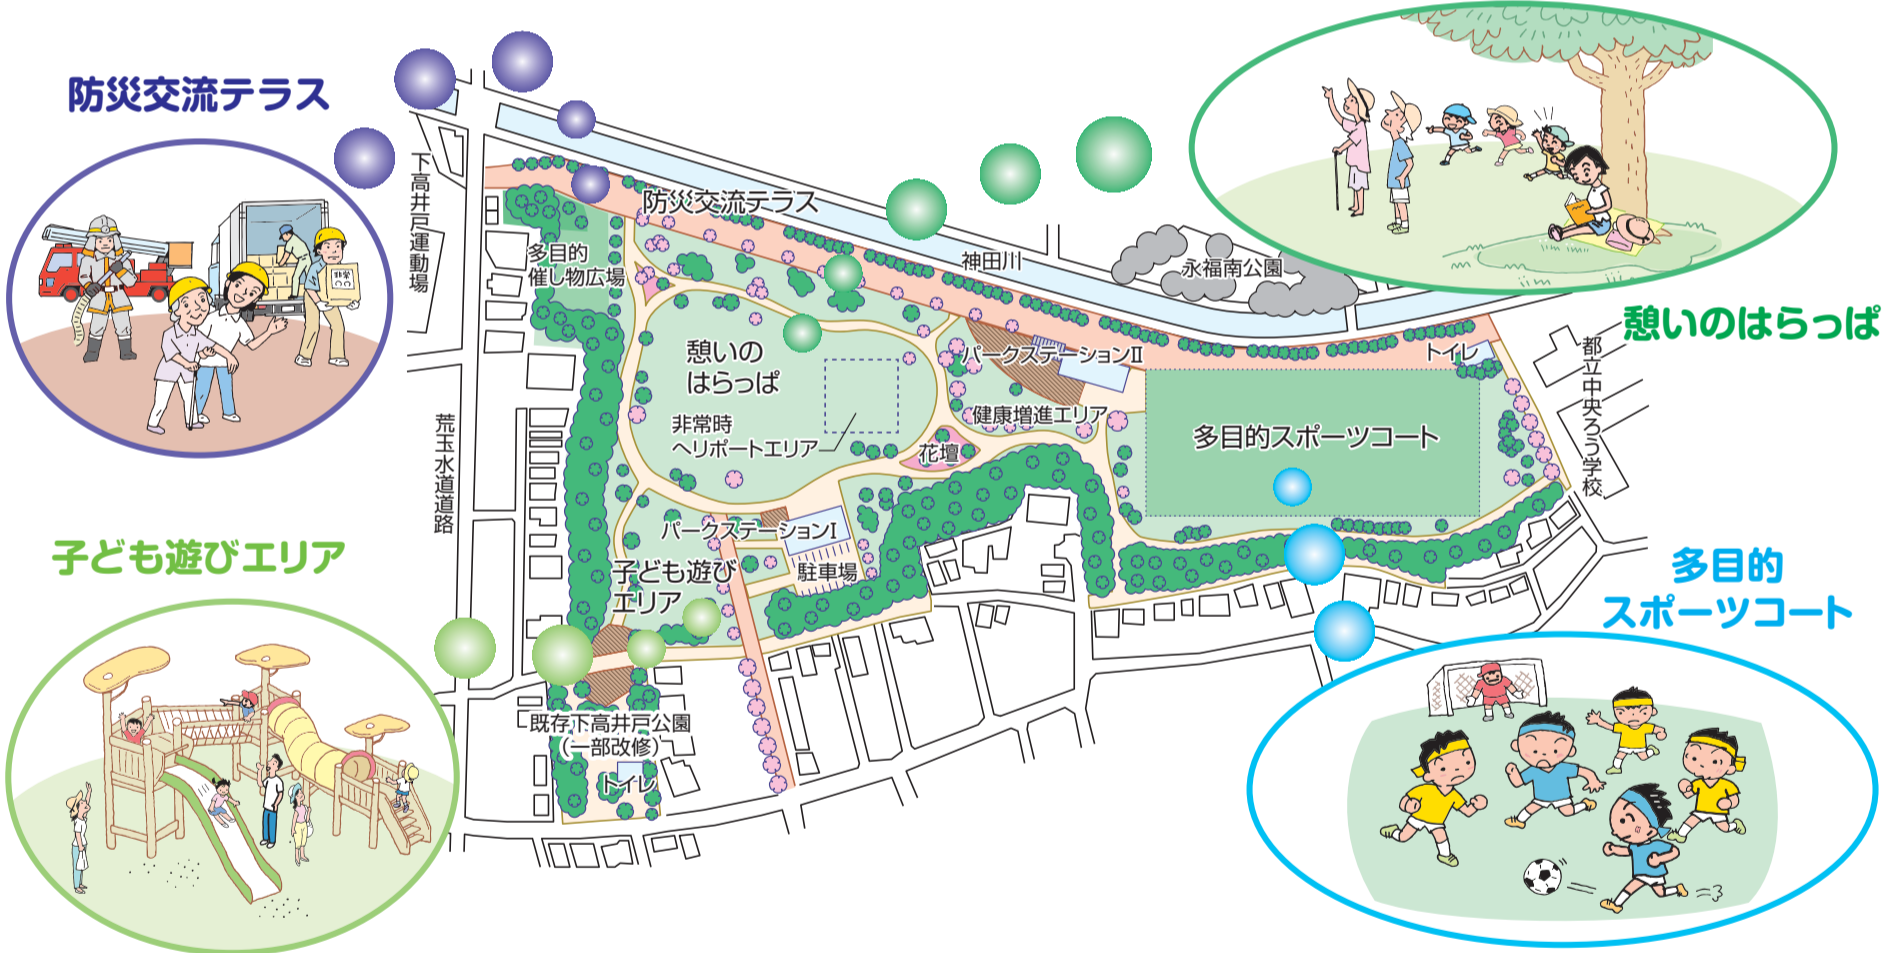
防災交流テラス

下高井戸運動場

防災交流テラス

神田川

永福南公園

多目的催し物広場

憩いの
はらっぱ

非常時
ヘリポートエリア

パークステーションII

トイレ

健康増進エリア

花壇

多目的スポーツコート

都立中央ろう学校

憩いのはらっぱ

荒玉水道道路

パークステーションI

子ども遊び
エリア

駐車場

既存下高井戸公園
(一部改修)

トイレ

子ども遊びエリア

多目的
スポーツコート